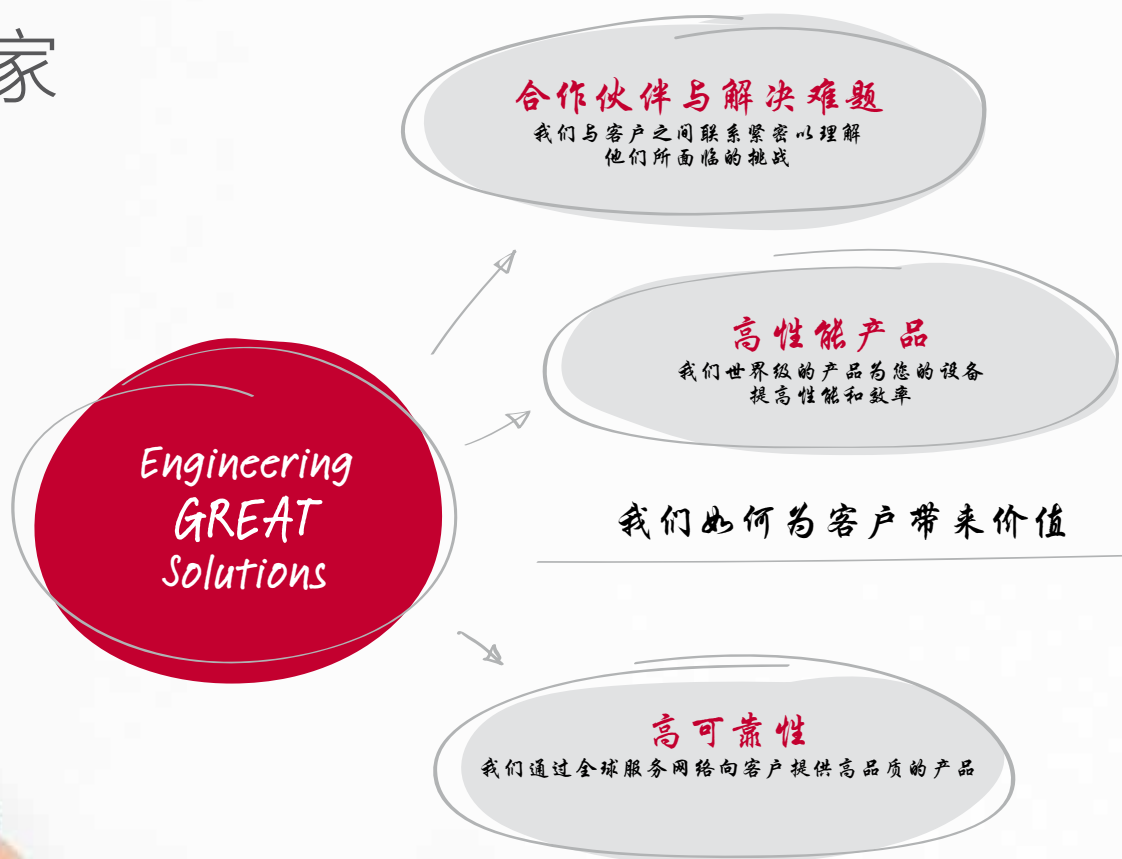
家

合作伙伴与解决难题
我们与客户之间联系紧密以理解他们所面临的挑战

高性能产品
我们世界级的产品为您的设备提高性能和效率

Engineering GREAT Solutions

我们如何为客户带来价值

高可靠性
我们通过全球服务网络向客户提供高品质的产品